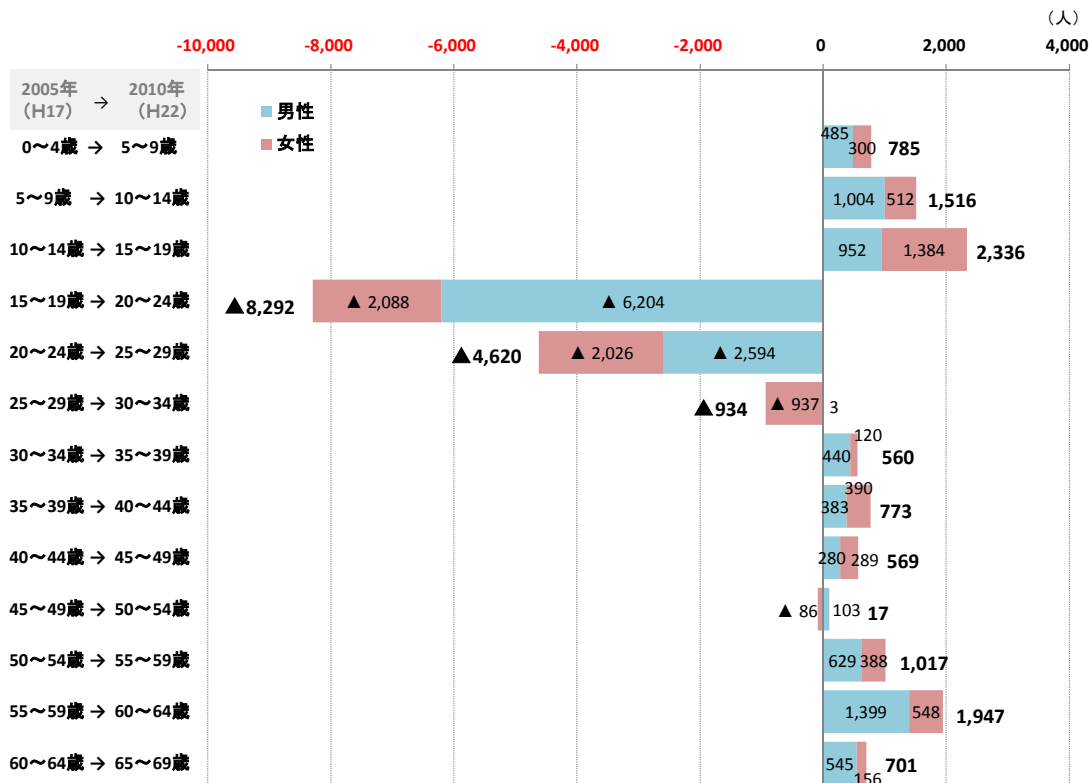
（人）

-10,000 -8,000 -6,000 -4,000 -2,000 0 2,000 4,000

2005年（H17） → 2010年（H22）

男性
女性

| 2005年（H17）→ 2010年（H22） | 男性 | 女性 | 計 |
|---|---|---|---|
| 0〜4歳 → 5〜9歳 | 485 | 300 | 785 |
| 5〜9歳 → 10〜14歳 | 1,004 | 512 | 1,516 |
| 10〜14歳 → 15〜19歳 | 952 | 1,384 | 2,336 |
| 15〜19歳 → 20〜24歳 | ▲ 6,204 | ▲ 2,088 | ▲8,292 |
| 20〜24歳 → 25〜29歳 | ▲ 2,594 | ▲ 2,026 | ▲4,620 |
| 25〜29歳 → 30〜34歳 | 3 | ▲ 937 | ▲934 |
| 30〜34歳 → 35〜39歳 | 440 | 120 | 560 |
| 35〜39歳 → 40〜44歳 | 383 | 390 | 773 |
| 40〜44歳 → 45〜49歳 | 280 | 289 | 569 |
| 45〜49歳 → 50〜54歳 | 103 | ▲ 86 | 17 |
| 50〜54歳 → 55〜59歳 | 629 | 388 | 1,017 |
| 55〜59歳 → 60〜64歳 | 1,399 | 548 | 1,947 |
| 60〜64歳 → 65〜69歳 | 545 | 156 | 701 |